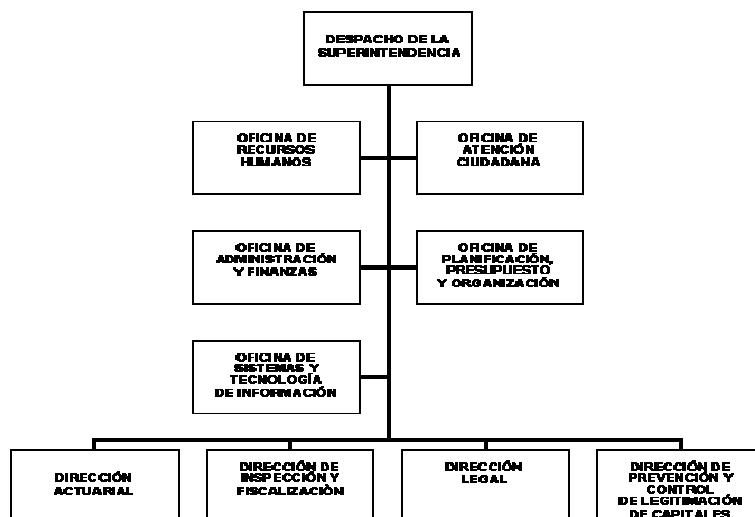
DESPACHO DE LA SUPERINTENDENCIA

OFICINA DE RECURSOS HUMANOS

OFICINA DE ATENCIÓN CIUDADANA

OFICINA DE ADMINISTRACIÓN Y FINANZAS

OFICINA DE PLANIFICACIÓN, PRESUPUESTO Y ORGANIZACIÓN

OFICINA DE SISTEMAS Y TECNOLOGÍA DE INFORMACIÓN

DIRECCIÓN ACTUARIAL

DIRECCIÓN DE INSPECCIÓN Y FISCALIZACIÒN

DIRECCIÓN LEGAL

DIRECCIÓN DE PREVENCIÓN Y CONTROL DE LEGITIMACIÓN DE CAPITALES